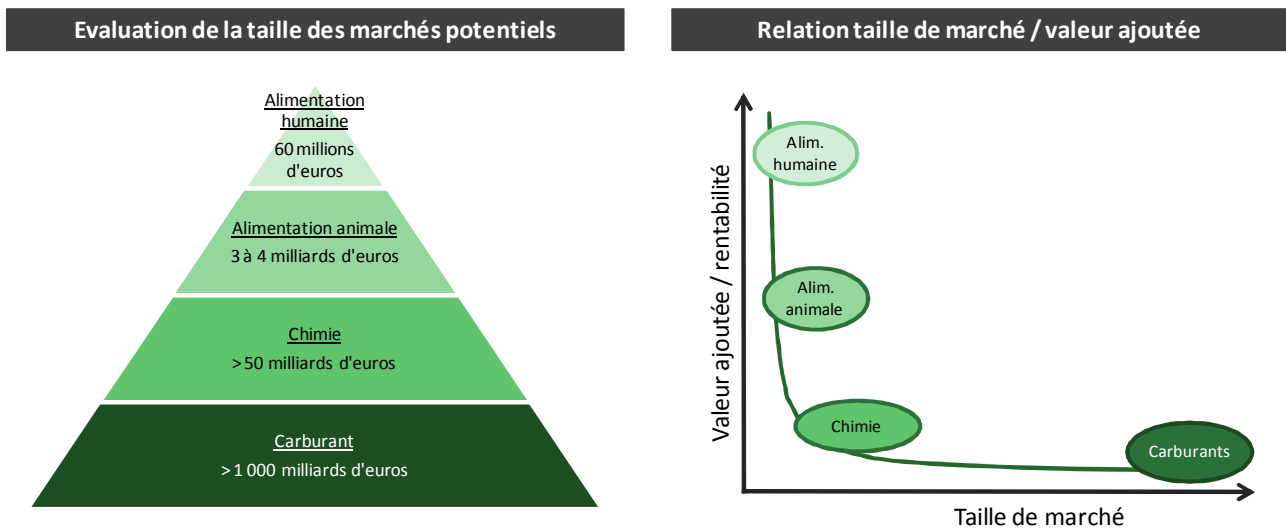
Evaluation de la taille des marchés potentiels

Alimentation humaine
60 millions d'euros

Alimentation animale
3 à 4 milliards d'euros

Chimie
>50 milliards d'euros

Carburant
>1 000 milliards d'euros

Relation taille de marché / valeur ajoutée

Valeur ajoutée / rentabilité

Alim. humaine

Alim. animale

Chimie

Carburants

Taille de marché